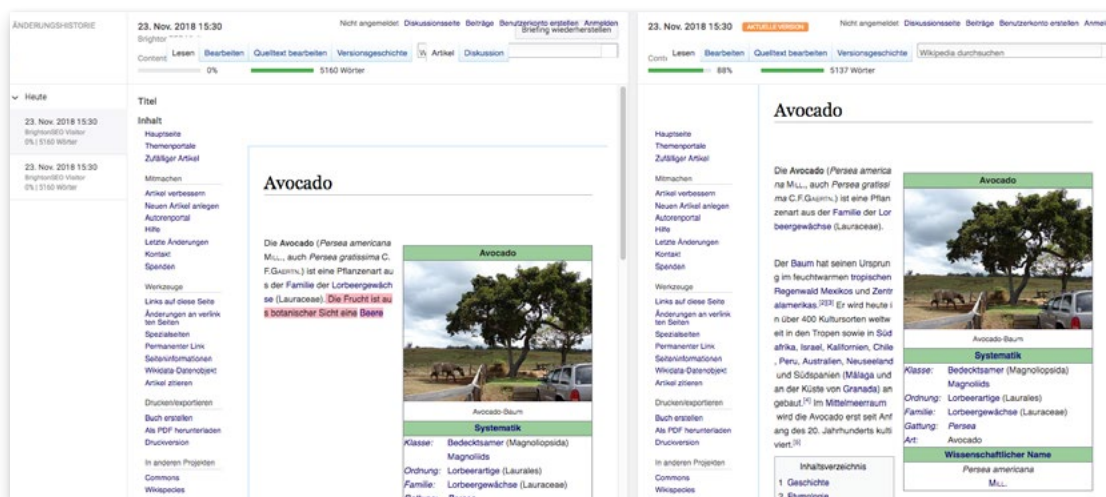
ÄNDERUNGSHISTORIE

Heute

23. Nov. 2018 15:30
BrightonSEO Visitor
0% | 5160 Wörter

23. Nov. 2018 15:30
BrightonSEO Visitor
0% | 5160 Wörter

23. Nov. 2018 15:30
Brighton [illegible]
Content

Nicht angemeldet Diskussionsseite Beiträge Benutzerkonto erstellen Anmelden

Briefing wiederherstellen

Lesen Bearbeiten Quelltext bearbeiten Versionsgeschichte W Artikel Diskussion

0% 5160 Wörter

Titel

Inhalt

Hauptseite
Themenportale
Zufälliger Artikel

Mitmachen
Artikel verbessern
Neuen Artikel anlegen
Autorenportal
Hilfe
Letzte Änderungen
Kontakt
Spenden

Werkzeuge
Links auf diese Seite
Änderungen an verlinkten Seiten
Spezialseiten
Permanenter Link
Seiteninformationen
Wikidata-Datenobjekt
Artikel zitieren

Drucken/exportieren
Buch erstellen
Als PDF herunterladen
Druckversion

In anderen Projekten
Commons
Wikispecies

Avocado

Die Avocado (Persea americana Mill., auch Persea gratissima C.F.Gaertn.) ist eine Pflanzenart aus der Familie der Lorbeergewächse (Lauraceae). Die Frucht ist aus botanischer Sicht eine Beere

Avocado
Avocado-Baum
Systematik
| Klasse: | Bedecktsamer (Magnoliopsida) |
|---|---|
| | Magnoliids |
| Ordnung: | Lorbeerartige (Laurales) |
| Familie: | Lorbeergewächse (Lauraceae) |
| Gattung: | Persea |

23. Nov. 2018 15:30 AKTUELLE VERSION

Nicht angemeldet Diskussionsseite Beiträge Benutzerkonto erstellen Anmel

Lesen Bearbeiten Quelltext bearbeiten Versionsgeschichte Wikipedia durchsuchen

88% 5137 Wörter

Hauptseite
Themenportale
Zufälliger Artikel

Mitmachen
Artikel verbessern
Neuen Artikel anlegen
Autorenportal
Hilfe
Letzte Änderungen
Kontakt
Spenden

Werkzeuge
Links auf diese Seite
Änderungen an verlinkten Seiten
Spezialseiten
Permanenter Link
Seiteninformationen
Wikidata-Datenobjekt
Artikel zitieren

Drucken/exportieren
Buch erstellen
Als PDF herunterladen
Druckversion

In anderen Projekten
Commons
Wikispecies

Avocado

Die Avocado (Persea americana Mill., auch Persea gratissima C.F.Gaertn.) ist eine Pflanzenart aus der Familie der Lorbeergewächse (Lauraceae).

Der Baum hat seinen Ursprung im feuchtwarmen tropischen Regenwald Mexikos und Zentralamerikas.[2][3] Er wird heute in über 400 Kultursorten weltweit in den Tropen sowie in Südafrika, Israel, Kalifornien, Chile, Peru, Australien, Neuseeland und Südspanien (Málaga und an der Küste von Granada) angebaut.[4] Im Mittelmeerraum wird die Avocado erst seit Anfang des 20. Jahrhunderts kultiviert.[5]

Inhaltsverzeichnis
1 Geschichte
2 Etymologie

Avocado
Avocado-Baum
Systematik
| Klasse: | Bedecktsamer (Magnoliopsida) |
|---|---|
| | Magnoliids |
| Ordnung: | Lorbeerartige (Laurales) |
| Familie: | Lorbeergewächse (Lauraceae) |
| Gattung: | Persea |
| Art: | Avocado |

Wissenschaftlicher Name
Persea americana
Mill.